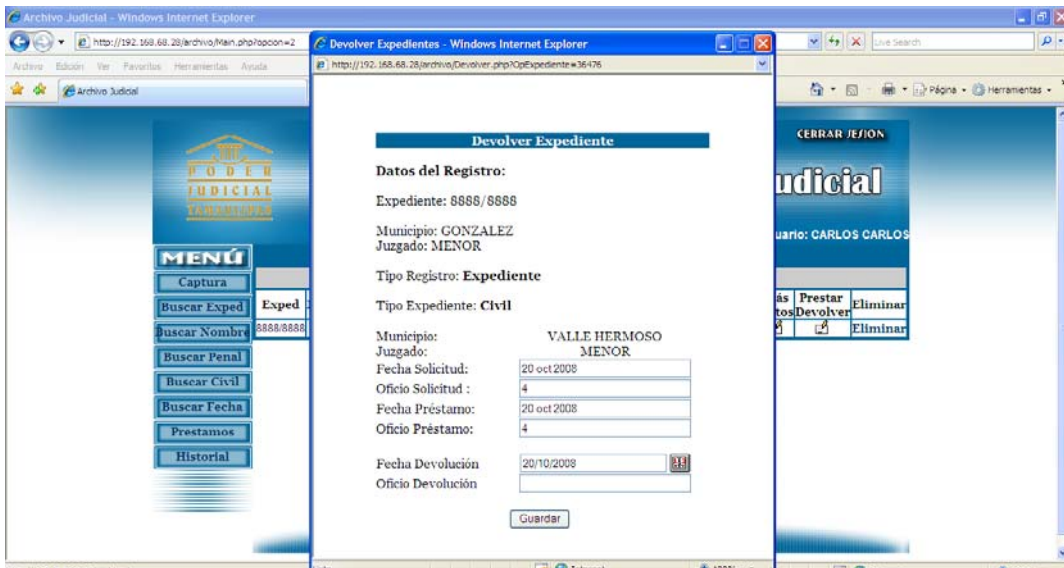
Archivo Judicial - Windows Internet Explorer
http://192.168.68.28/archivo/Main.php?opcion=2
Archivo Edición Ver Favoritos Herramientas Ayuda
Archivo Judicial
Live Search
Página Herramientas

PODER JUDICIAL TAMAULIPAS
udicial
CERRAR SESION
uario: CARLOS CARLOS

MENÚ
Captura
Buscar Exped
Buscar Nombre
Buscar Penal
Buscar Civil
Buscar Fecha
Prestamos
Historial

Exped
8888/8888
ás tos
Prestar Devolver
Eliminar
Eliminar

Devolver Expedientes - Windows Internet Explorer
http://192.168.68.28/archivo/Devolver.php?OpExpediente=36476

Devolver Expediente

Datos del Registro:

Expediente: 8888/8888

Municipio: GONZALEZ
Juzgado: MENOR

Tipo Registro: Expediente

Tipo Expediente: Civil

Municipio: VALLE HERMOSO
Juzgado: MENOR
Fecha Solicitud: 20 oct 2008
Oficio Solicitud : 4
Fecha Préstamo: 20 oct 2008
Oficio Préstamo: 4

Fecha Devolución 20/10/2008
Oficio Devolución

Guardar